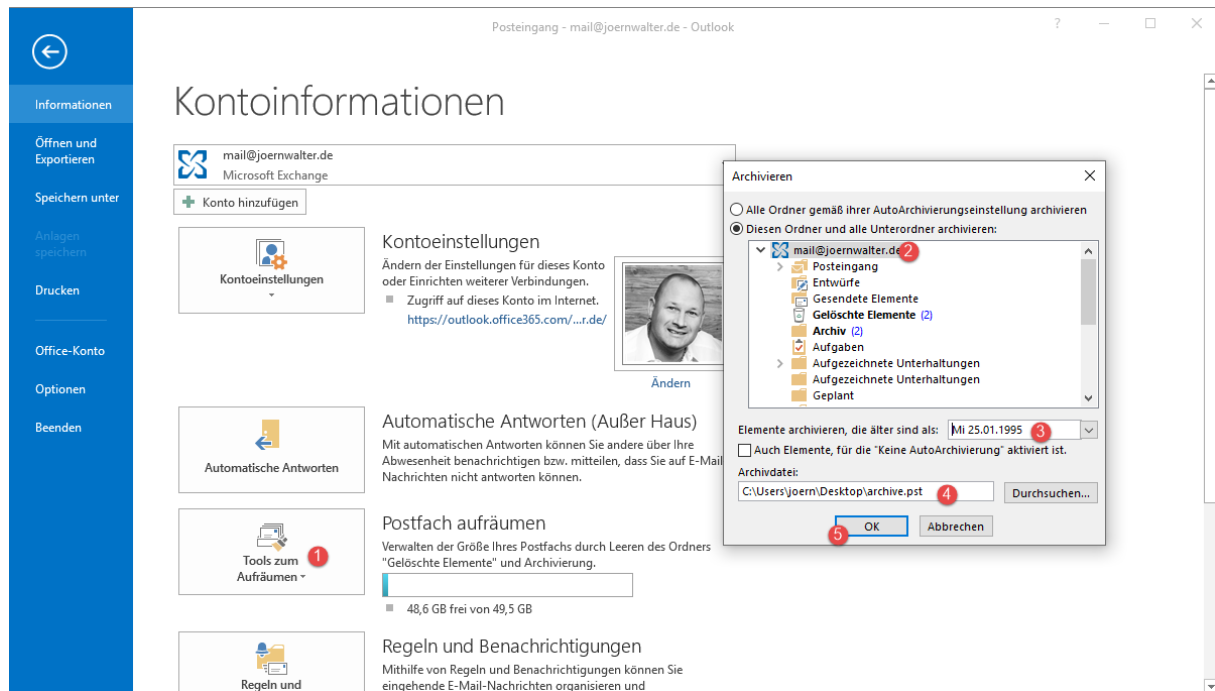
Posteingang - mail@joernwalter.de - Outlook

?

Informationen

Öffnen und Exportieren

Speichern unter

Anlagen speichern

Drucken

Office-Konto

Optionen

Beenden

Kontoinformationen

mail@joernwalter.de
Microsoft Exchange

Konto hinzufügen

Kontoeinstellungen

Kontoeinstellungen

Ändern der Einstellungen für dieses Konto oder Einrichten weiterer Verbindungen.

Zugriff auf dieses Konto im Internet.
https://outlook.office365.com/...r.de/

Ändern

Automatische Antworten

Automatische Antworten (Außer Haus)

Mit automatischen Antworten können Sie andere über Ihre Abwesenheit benachrichtigen bzw. mitteilen, dass Sie auf E-Mail Nachrichten nicht antworten können.

Tools zum Aufräumen

1

Postfach aufräumen

Verwalten der Größe Ihres Postfachs durch Leeren des Ordners "Gelöschte Elemente" und Archivierung.

48,6 GB frei von 49,5 GB

Regeln und

Regeln und Benachrichtigungen

Mithilfe von Regeln und Benachrichtigungen können Sie eingehende E-Mail-Nachrichten organisieren und

Archivieren

Alle Ordner gemäß ihrer AutoArchivierungseinstellung archivieren

Diesen Ordner und alle Unterordner archivieren:

mail@joernwalter.de 2

Posteingang

Entwürfe

Gesendete Elemente

Gelöschte Elemente (2)

Archiv (2)

Aufgaben

Aufgezeichnete Unterhaltungen

Aufgezeichnete Unterhaltungen

Geplant

Elemente archivieren, die älter sind als: Mi 25.01.1995 3

Auch Elemente, für die "Keine AutoArchivierung" aktiviert ist.

Archivdatei:

C:\Users\joern\Desktop\archive.pst 4

Durchsuchen...

5 OK

Abbrechen